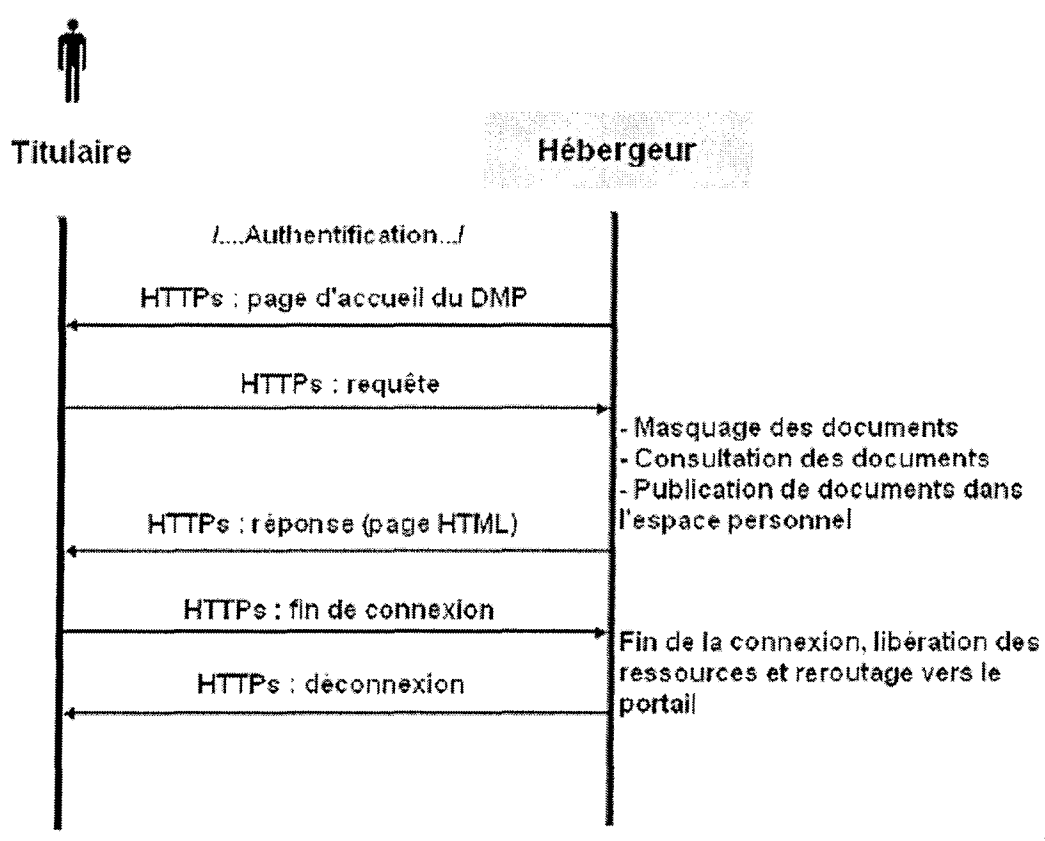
Titulaire

Hébergeur

/....Authentification.../

HTTPs : page d'accueil du DMP

HTTPs : requête

- Masquage des documents
- Consultation des documents
- Publication de documents dans l'espace personnel

HTTPs : réponse (page HTML)

HTTPs : fin de connexion

Fin de la connexion, libération des ressources et reroutage vers le portail

HTTPs : déconnexion